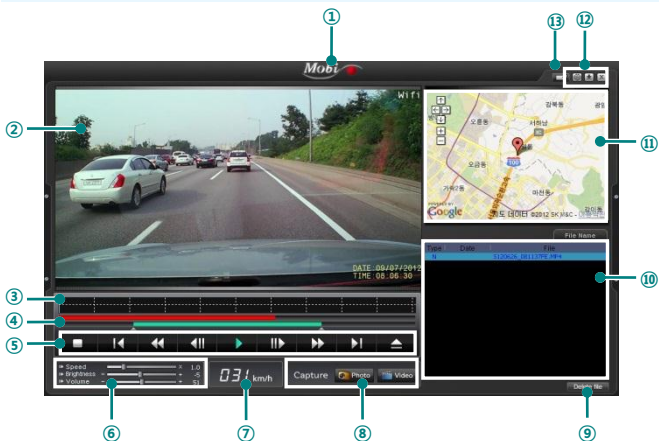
①
⑬ ⑫
Mobi
②
Wifi
DATE:09/07/2012
TIME:08:06:30
오류동
서부산
광동
오곡동
가락1동
마천동
Google
지도 데이터 ©2012 SK M&C
⑪
File Name
Type Date File
N 120626_081137PE.MP4
⑩
③
④
⑤
Speed 1.0
Brightness -5
Volume 51
031 km/h
Capture Photo Video
Delete file
⑥ ⑦ ⑧ ⑨